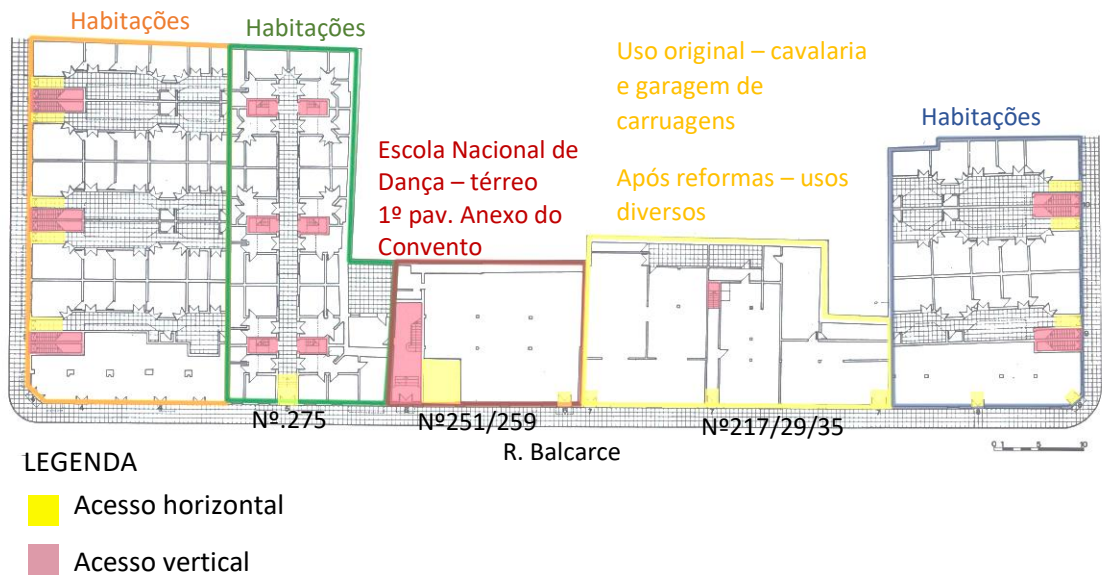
Habitações

Habitações

Uso original – cavalaria e garagem de carruagens

Após reformas – usos diversos

Habitações

Escola Nacional de Dança – térreo
1º pav. Anexo do Convento

Nº.275

Nº251/259

Nº217/29/35

R. Balcarce

0 1 5 10

LEGENDA

Acesso horizontal

Acesso vertical